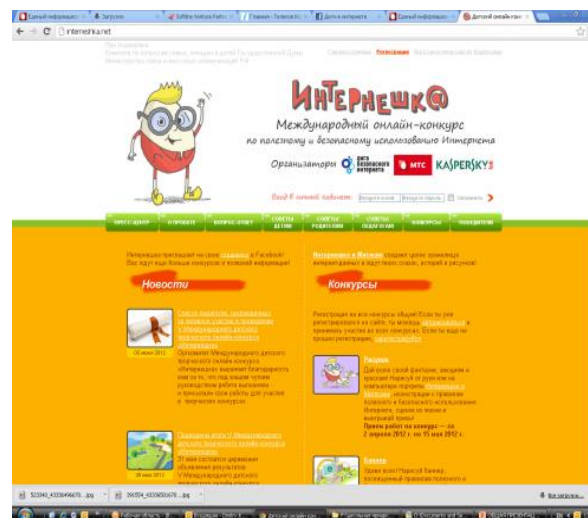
Единый информацио... | Загрузки | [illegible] | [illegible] | Дети в интернете | Единый информацио... | Детский онлайн-кон...

interneshka.net

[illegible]

Интернешк@

Международный онлайн-конкурс
по полезному и безопасному использованию Интернета

Организаторы: Фонд развития интернет | МТС | KASPERSKY

Вход в личный кабинет: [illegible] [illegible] Запомнить

ПРЕСС-ЦЕНТР | О ПРОЕКТЕ | КОНКУРС-КВИЗ | СОВЕТЫ ДЕТЯМ | СОВЕТЫ РОДИТЕЛЯМ | СОВЕТЫ ПЕДАГОГАМ | КОНКУРСЫ | ПОБЕДИТЕЛИ

Интернешка приглашает на свою страницу в Facebook! Вас ждут еще больше конкурсов и полезной информации!

Новости

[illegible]

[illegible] 2012

Организатор Международного детского творческого онлайн-конкурса «Интернешка» выражает благодарность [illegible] руководителям работы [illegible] и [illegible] конкурсе.

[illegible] 2012

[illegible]

Интернешка и Митясик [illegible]

Конкурсы

Регистрация на все конкурсы общая! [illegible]

Рисунок

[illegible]

Прием работ на конкурс — до 2 апреля 2012 г. по 15 мая 2012 г.

Баннер

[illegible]

523340_4335696670...jpg | 396354_4335650670...jpg | Все загрузки...